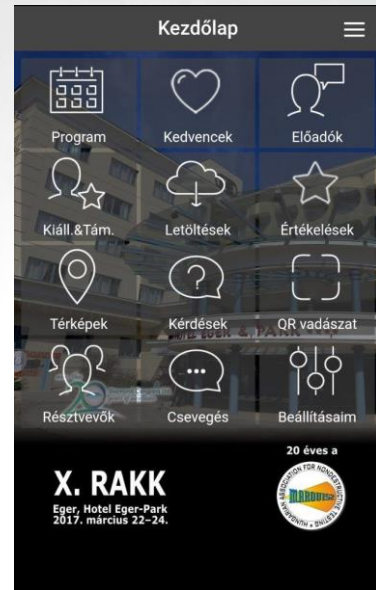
Kezdőlap

Program
Kedvencek
Előadók
Kiáll.&Tám.
Letöltések
Értékelések
Térképek
Kérdések
QR vadászat
Résztvevők
Csevegés
Beállításaim

X. RAKK
Eger, Hotel Eger-Park
2017. március 22–24.

20 éves a
MAROVISZ
HUNGARIAN ASSOCIATION FOR NONDESTRUCTIVE TESTING